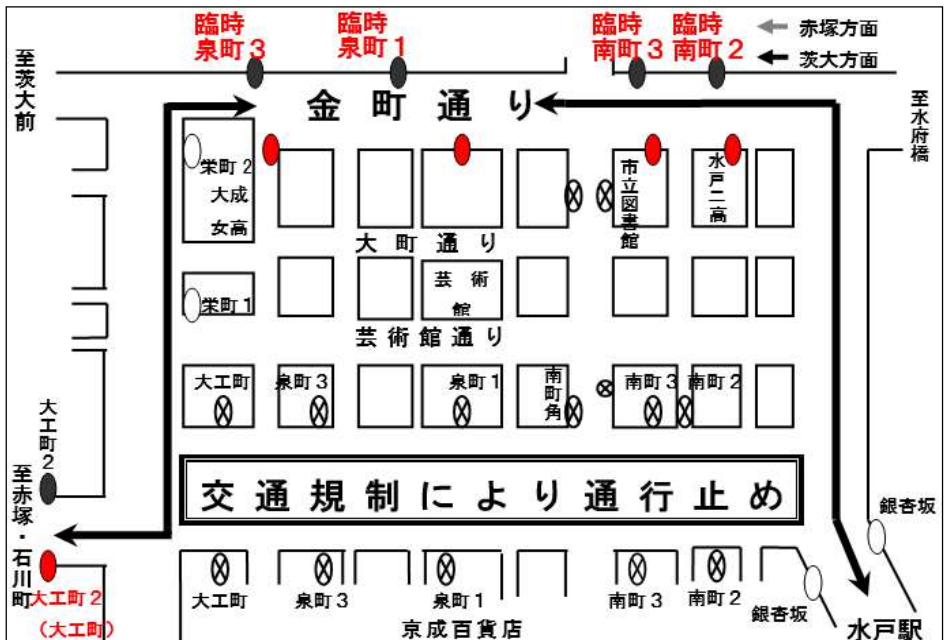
臨時
泉町３

臨時
泉町１

臨時
南町３

臨時
南町２

赤塚方面
茨大方面

至茨大前

金町通り

至水府橋

栄町２
大成女高

市立図書館

水戸二高

大町通り

芸術館

栄町１

芸術館通り

大工町
泉町３
泉町１
南町角
南町３
南町２

大工町２

至赤塚・石川町

交通規制により通行止め

銀杏坂

大工町２
（大工町）

大工町
泉町３
泉町１
南町３
南町２
銀杏坂

京成百貨店

水戸駅